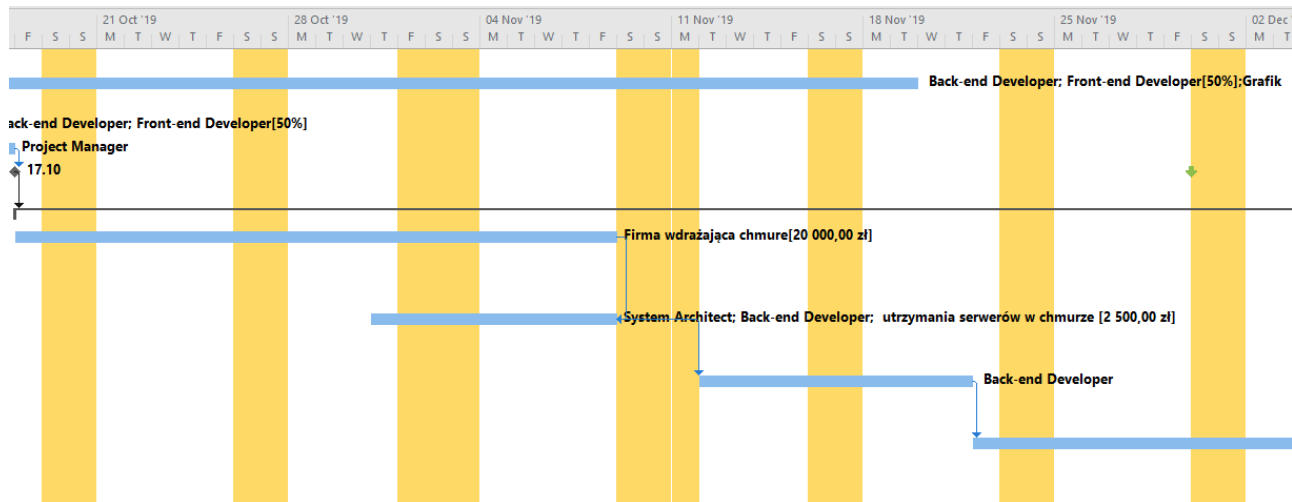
21 Oct '19 | 28 Oct '19 | 04 Nov '19 | 11 Nov '19 | 18 Nov '19 | 25 Nov '19 | 02 Dec

F S S M T W T F S S M T W T F S S M T W T F S S M T W T F S S M T W T F S S M T W T F S S M T W T F S S M

Back-end Developer; Front-end Developer[50%];Grafik

ack-end Developer; Front-end Developer[50%]

Project Manager

17.10

Firma wdrażająca chmure[20 000,00 zł]

System Architect; Back-end Developer; utrzymania serwerów w chmurze [2 500,00 zł]

Back-end Developer